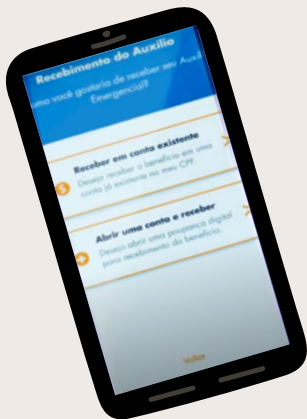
Recebimento do Auxílio

omo você gostaria de receber seu Auxí Emergencial?

Receber em conta existente
Desejo receber o benefício em uma conta já existente no meu CPF.

Abrir uma conta e receber
Desejo abrir uma poupança digital para recebimento do benefício.

Voltar